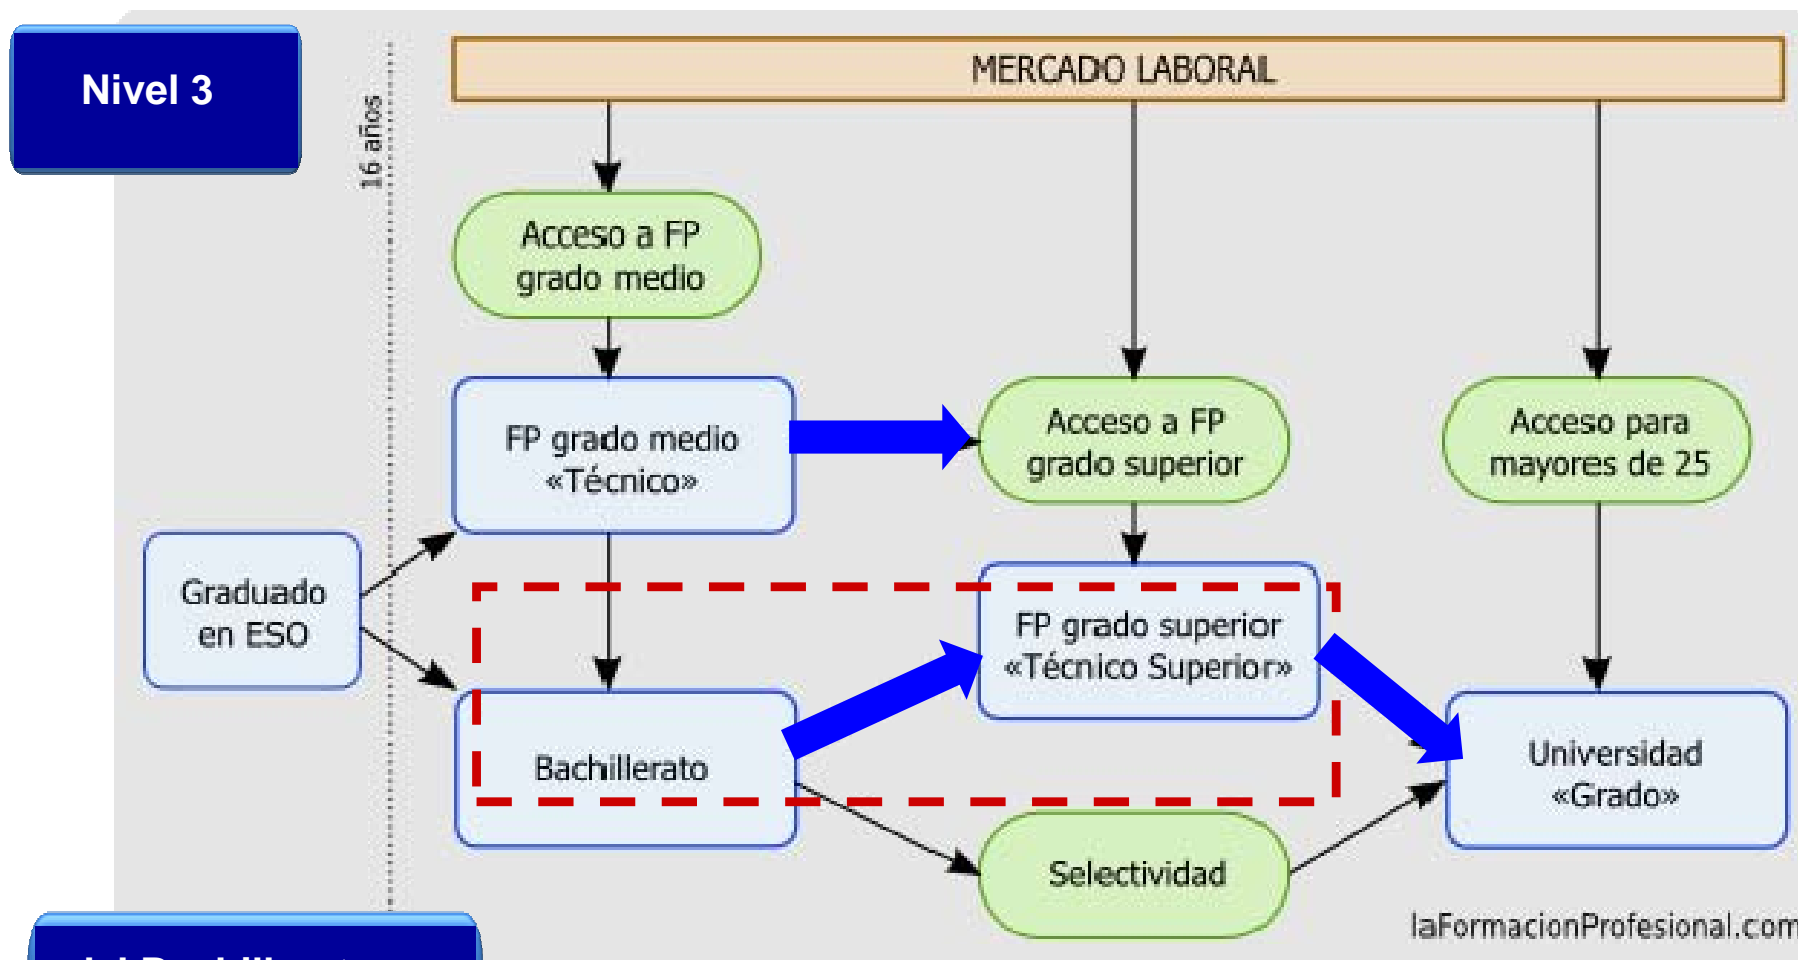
Nivel 3

16 años

MERCADO LABORAL

Acceso a FP grado medio

FP grado medio «Técnico»

Acceso a FP grado superior

Acceso para mayores de 25

Graduado en ESO

FP grado superior «Técnico Superior»

Bachillerato

Universidad «Grado»

Selectividad

laFormacionProfesional.com

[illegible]